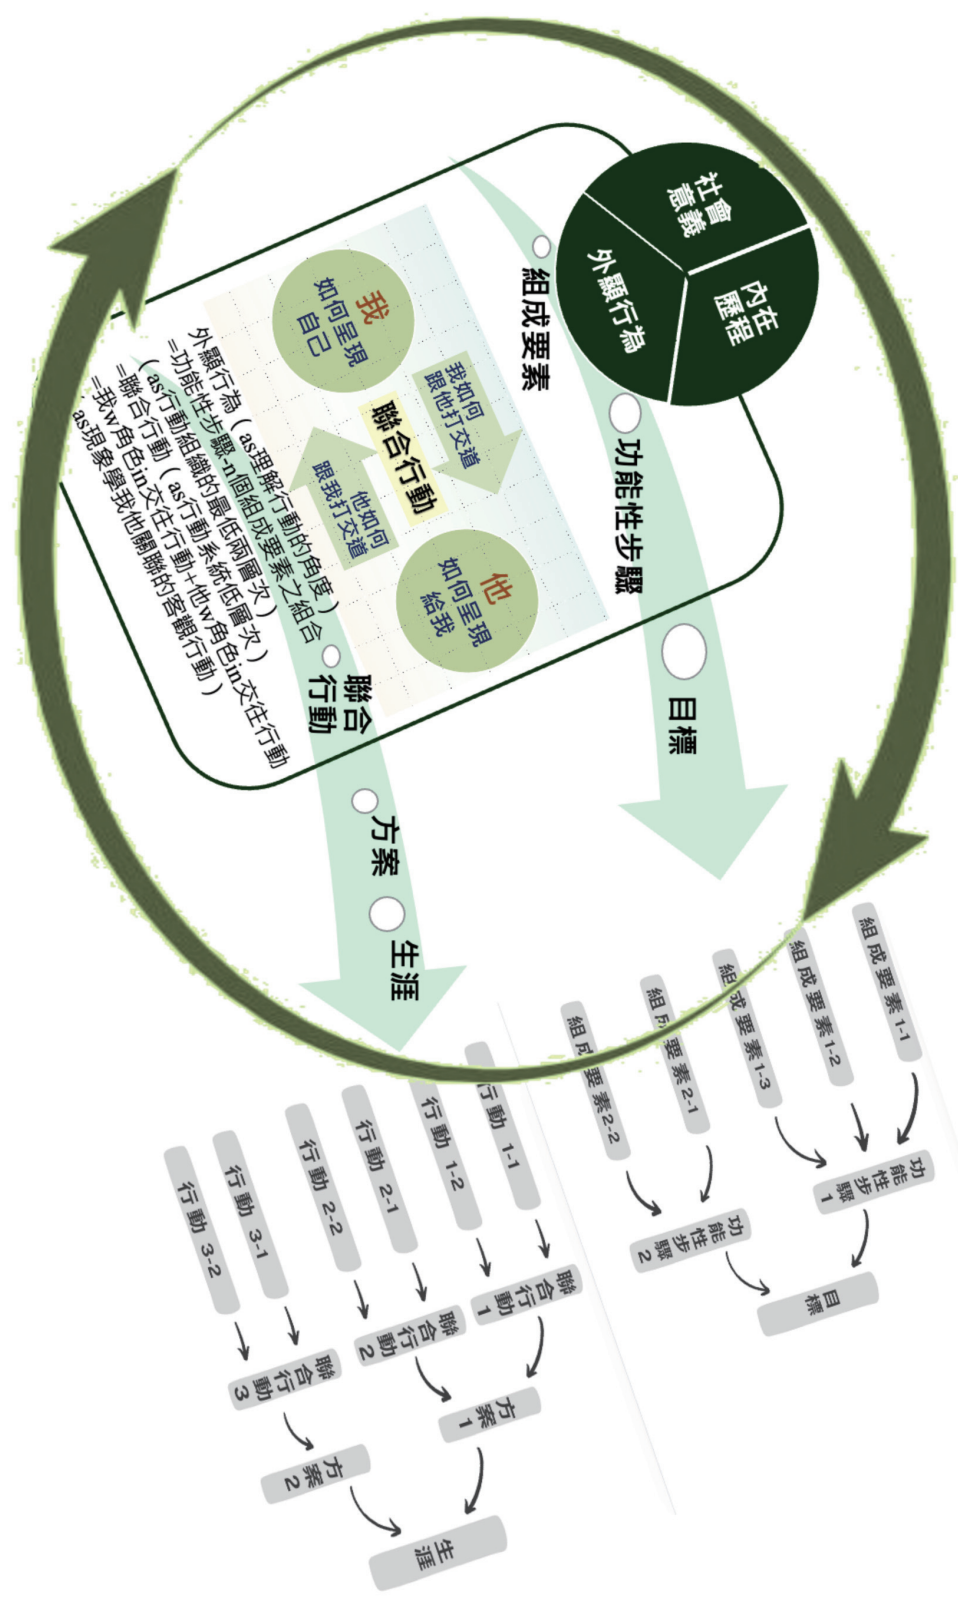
社會意義

內在歷程

外顯行為

組成要素

功能性步驟

目標

我
如何呈現自己

我如何跟他打交道

聯合行動

他如何跟我打交道

他
如何呈現給我

外顯行為（as理解行動的角度）
=功能性步驟-n個組成要素之組合
（as行動組織的最低兩層次）
=聯合行動（as行動系統低層次）
=我w角色in交往行動+他w角色in交往行動
=我as現象學我他關聯的客觀行動）

聯合行動

方案

生涯

組成要素1-1

組成要素1-2

組成要素1-3

組成要素2-1

組成要素2-2

功能性步驟1

功能性步驟2

目標

行動1-1

行動1-2

行動2-1

行動2-2

行動3-1

行動3-2

聯合行動1

聯合行動2

聯合行動3

方案1

方案2

生涯